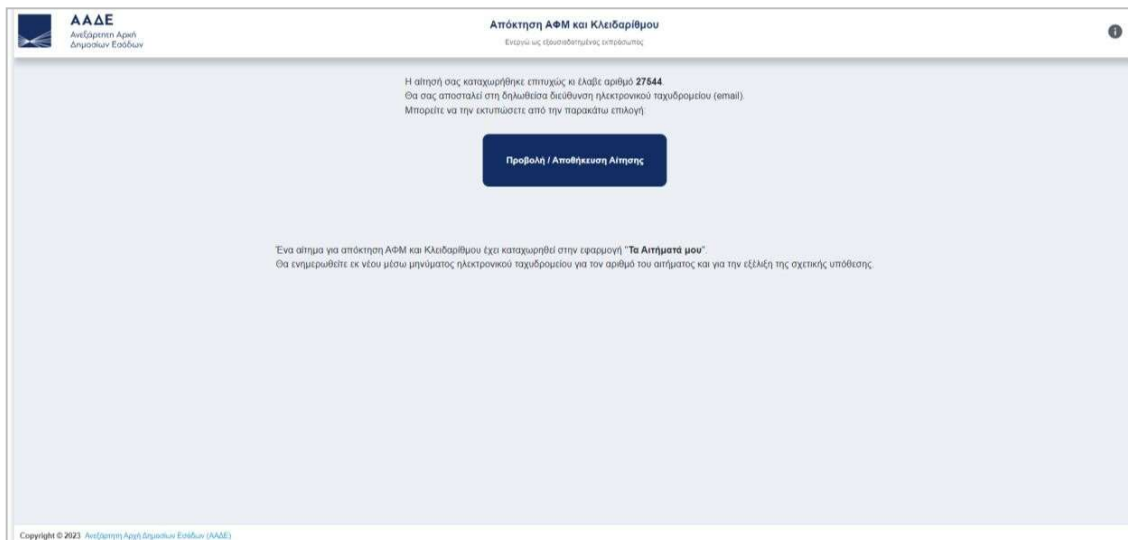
ΑΑΔΕ
Ανεξάρτητη Αρχή Δημοσίων Εσόδων

Απόκτηση ΑΦΜ και Κλειδαρίθμου
Ενεργώ ως εξουσιοδοτημένος εκπρόσωπος

Η αίτησή σας καταχωρήθηκε επιτυχώς κι έλαβε αριθμό 27544.
Θα σας αποσταλεί στη δηλωθείσα διεύθυνση ηλεκτρονικού ταχυδρομείου (email).
Μπορείτε να την εκτυπώσετε από την παρακάτω επιλογή.

Προβολή / Αποθήκευση Αίτησης

Ένα αίτημα για απόκτηση ΑΦΜ και Κλειδαρίθμου έχει καταχωρηθεί στην εφαρμογή "Τα Αιτήματά μου".
Θα ενημερωθείτε εκ νέου μέσω μηνύματος ηλεκτρονικού ταχυδρομείου για τον αριθμό του αιτήματος και για την εξέλιξη της σχετικής υπόθεσης.

Copyright © 2023 Ανεξάρτητη Αρχή Δημοσίων Εσόδων (ΑΑΔΕ)